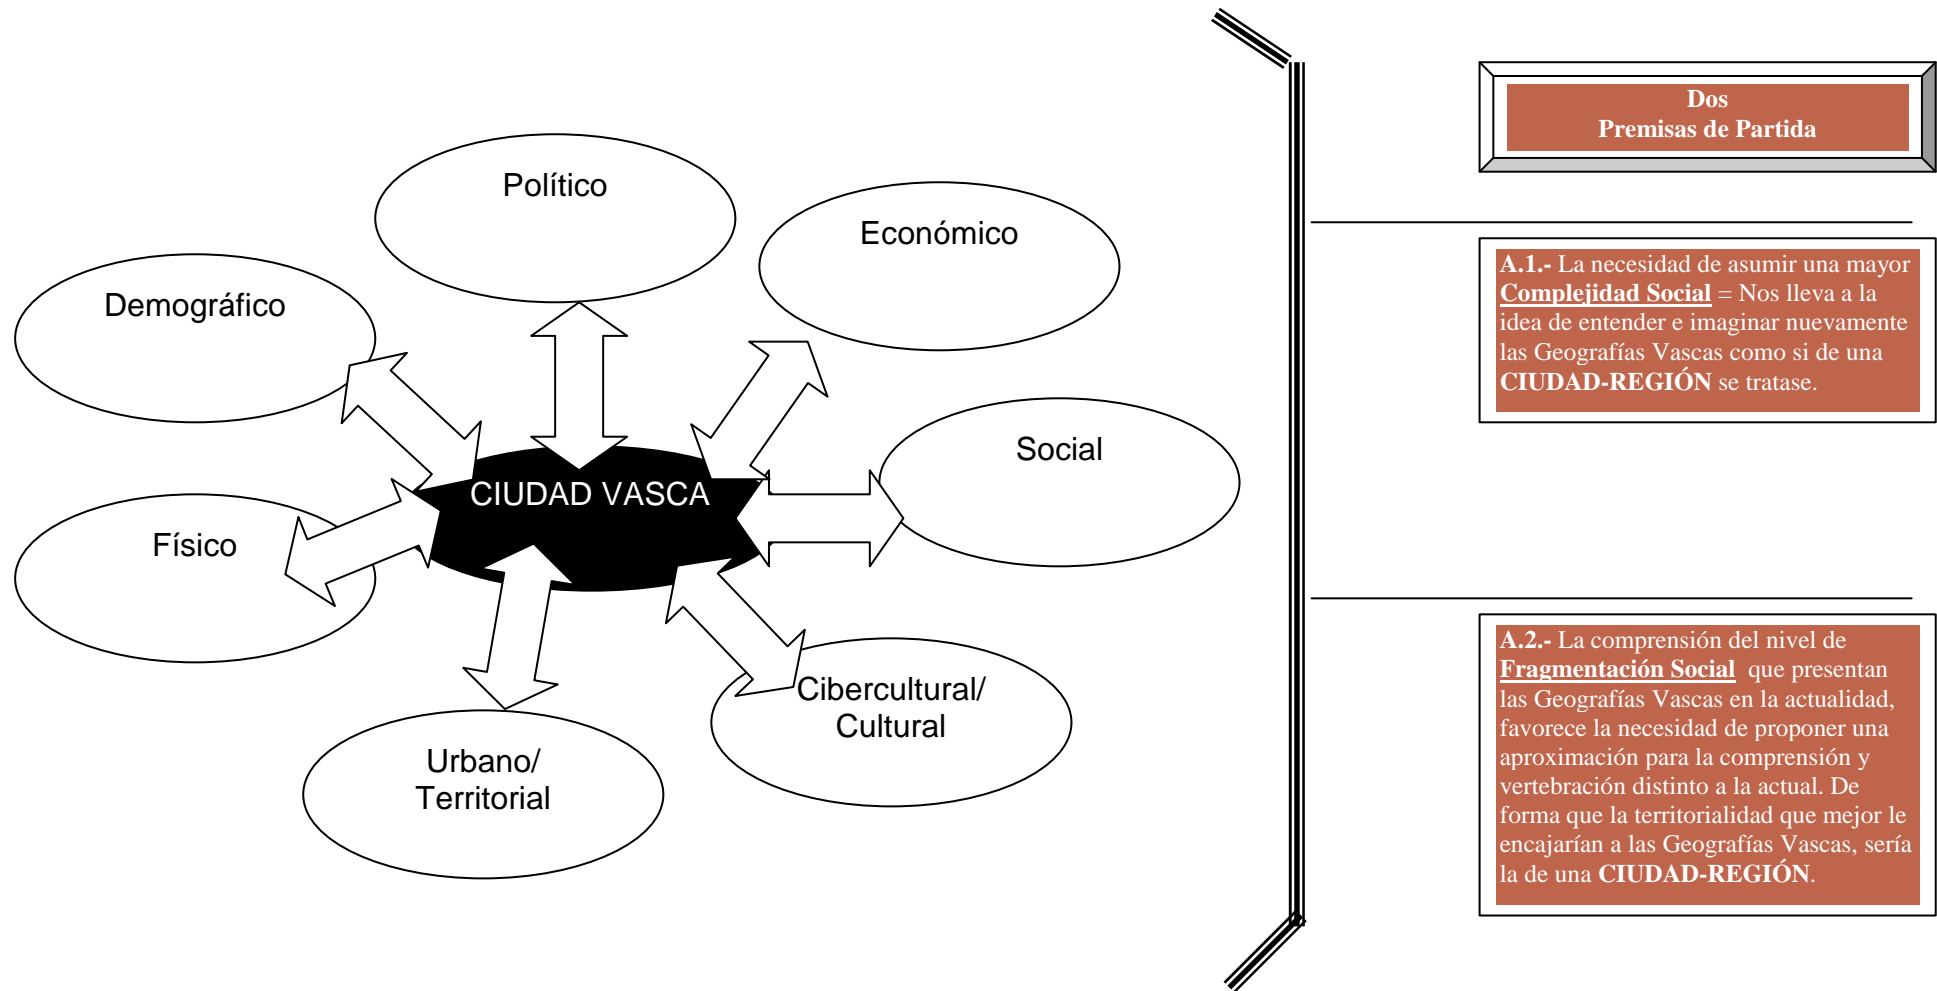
Político

Económico

Demográfico

Social

CIUDAD VASCA

Físico

Cibercultural/ Cultural

Urbano/ Territorial

Dos
Premisas de Partida

**A.1.-** La necesidad de asumir una mayor **Complejidad Social** = Nos lleva a la idea de entender e imaginar nuevamente las Geografías Vascas como si de una **CIUDAD-REGIÓN** se tratase.

**A.2.-** La comprensión del nivel de **Fragmentación Social** que presentan las Geografías Vascas en la actualidad, favorece la necesidad de proponer una aproximación para la comprensión y vertebración distinto a la actual. De forma que la territorialidad que mejor le encajarían a las Geografías Vascas, sería la de una **CIUDAD-REGIÓN**.